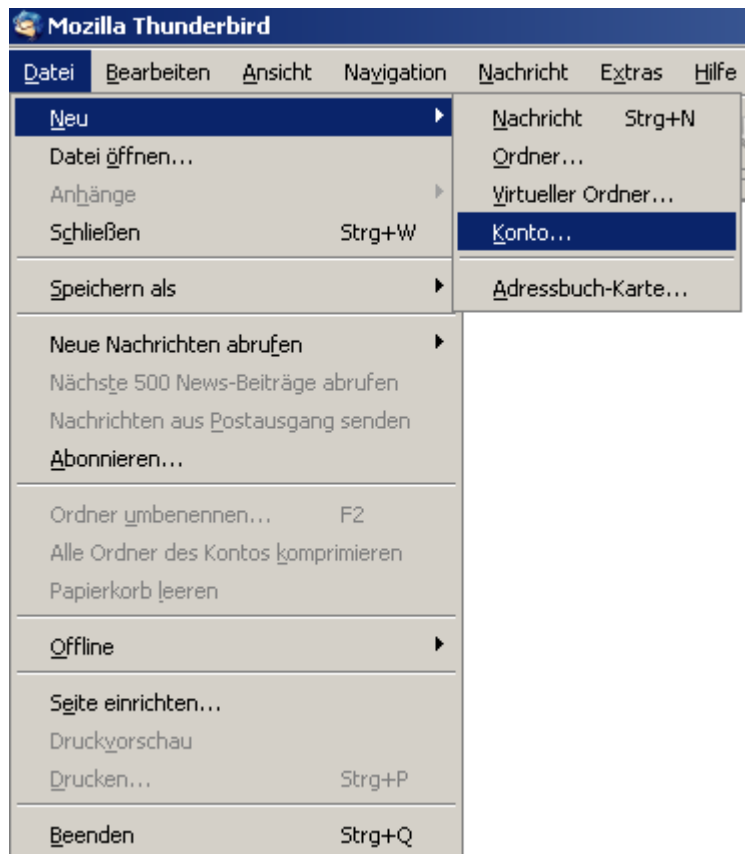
Mozilla Thunderbird

Datei Bearbeiten Ansicht Navigation Nachricht Extras Hilfe

Neu
Datei öffnen...
Anhänge
Schließen Strg+W

Speichern als

Neue Nachrichten abrufen
Nächste 500 News-Beiträge abrufen
Nachrichten aus Postausgang senden
Abonnieren...

Ordner umbenennen... F2
Alle Ordner des Kontos komprimieren
Papierkorb leeren

Offline

Seite einrichten...
Druckvorschau
Drucken... Strg+P

Beenden Strg+Q

Nachricht Strg+N
Ordner...
Virtueller Ordner...
Konto...

Adressbuch-Karte...